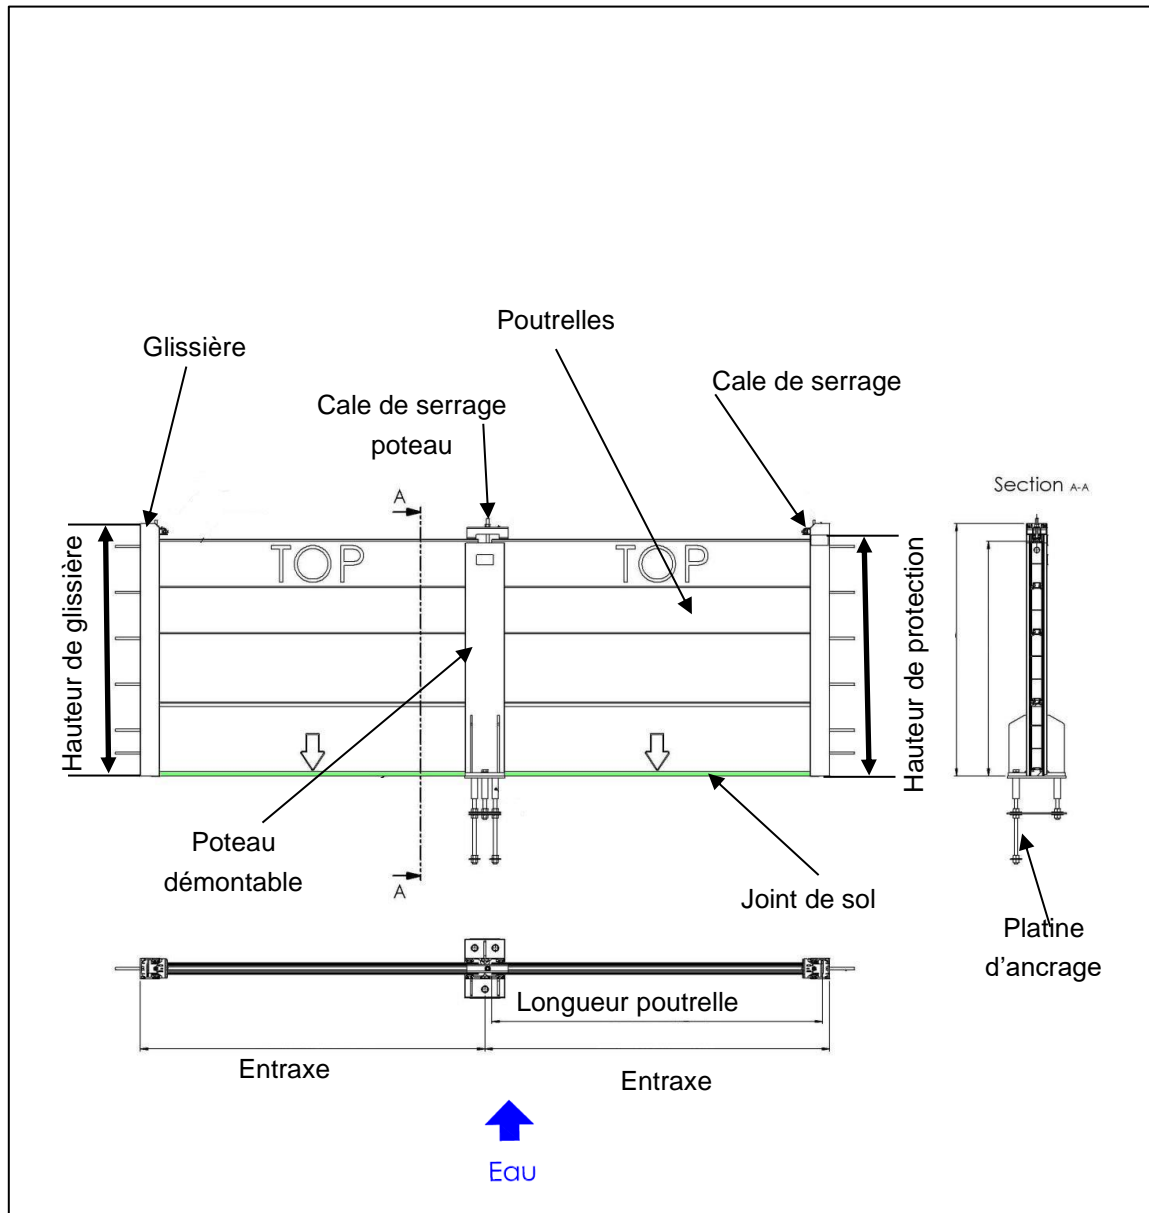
Poutrelles

Glissière

Cale de serrage

Cale de serrage poteau

Section A-A

A

Hauteur de glissière

TOP

TOP

Hauteur de protection

Poteau démontable

A

Joint de sol

Platine d'ancrage

Longueur poutrelle

Entraxe

Entraxe

Eau